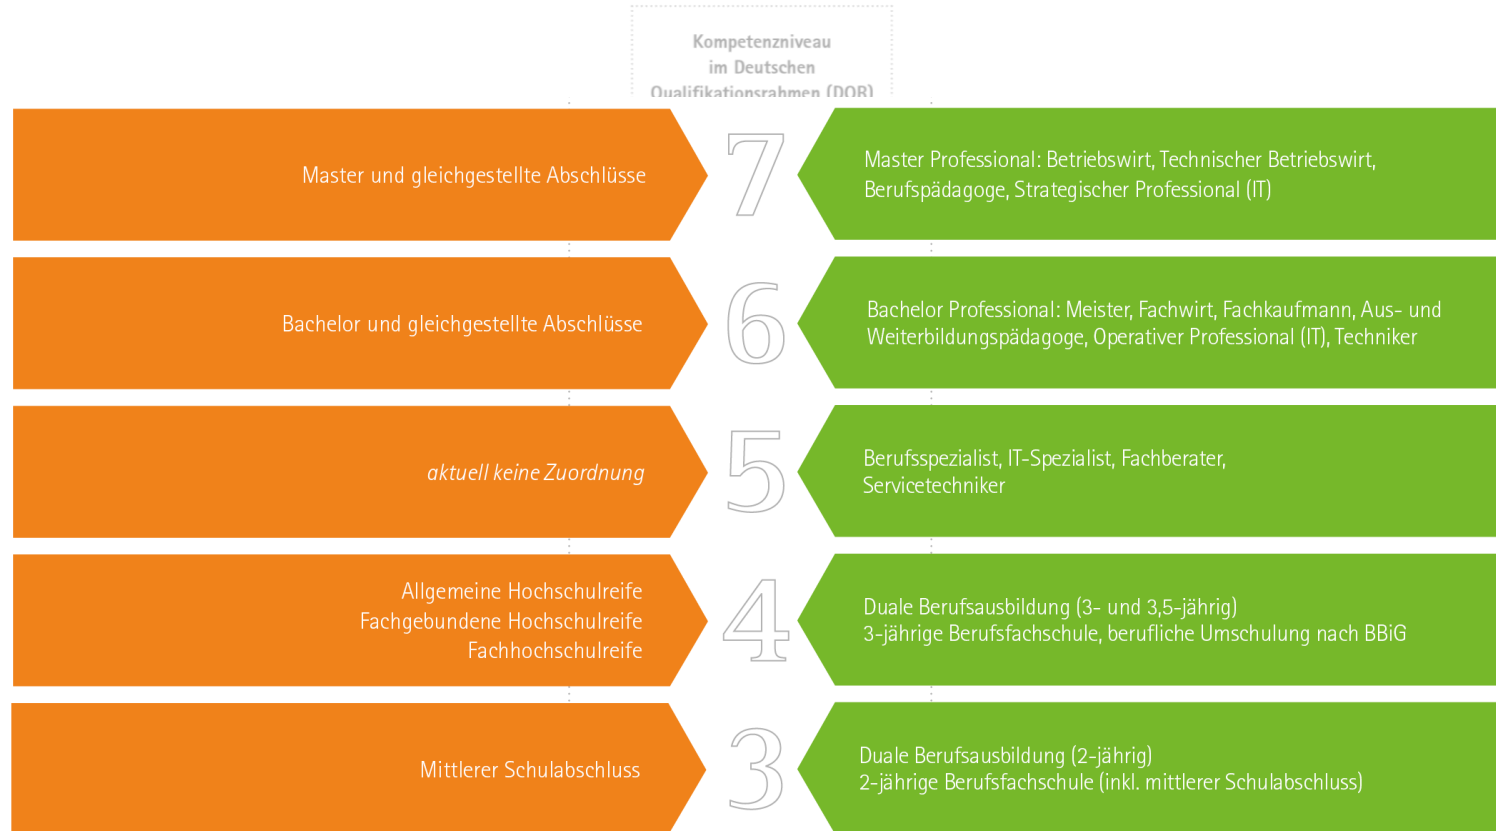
Kompetenzniveau
im Deutschen
Qualifikationsrahmen (DQR)

Master und gleichgestellte Abschlüsse

7

Master Professional: Betriebswirt, Technischer Betriebswirt, Berufspädagoge, Strategischer Professional (IT)

Bachelor und gleichgestellte Abschlüsse

6

Bachelor Professional: Meister, Fachwirt, Fachkaufmann, Aus- und Weiterbildungspädagoge, Operativer Professional (IT), Techniker

aktuell keine Zuordnung

5

Berufsspezialist, IT-Spezialist, Fachberater, Servicetechniker

Allgemeine Hochschulreife
Fachgebundene Hochschulreife
Fachhochschulreife

4

Duale Berufsausbildung (3- und 3,5-jährig)
3-jährige Berufsfachschule, berufliche Umschulung nach BBiG

Mittlerer Schulabschluss

3

Duale Berufsausbildung (2-jährig)
2-jährige Berufsfachschule (inkl. mittlerer Schulabschluss)